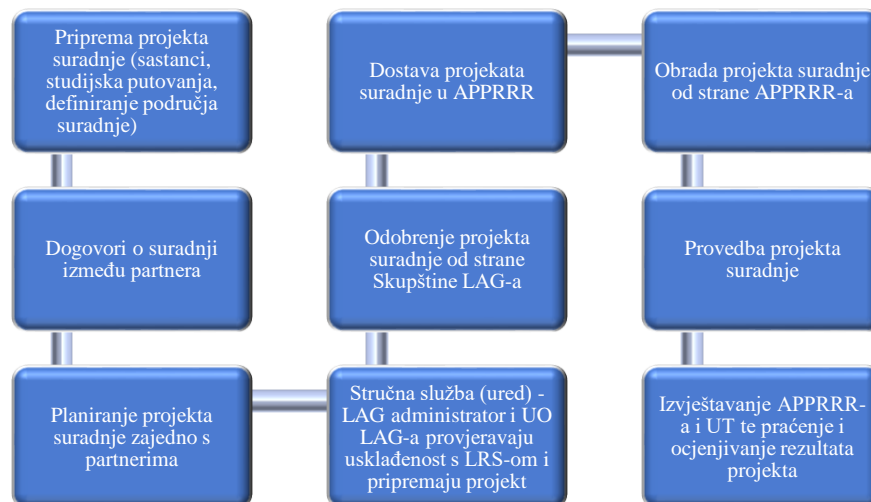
Priprema projekta suradnje (sastanci, studijska putovanja, definiranje područja suradnje)

Dogovori o suradnji između partnera

Planiranje projekta suradnje zajedno s partnerima

Stručna služba (ured) - LAG administrator i UO LAG-a provjeravaju usklađenost s LRS-om i pripremaju projekt

Odobrenje projekta suradnje od strane Skupštine LAG-a

Dostava projekata suradnje u APPRRR

Obrada projekta suradnje od strane APPRRR-a

Provedba projekta suradnje

Izvještavanje APPRRR-a i UT te praćenje i ocjenjivanje rezultata projekta